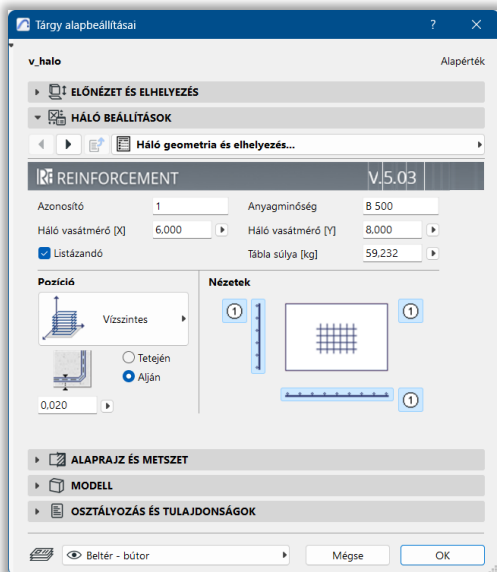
Tárgy alapbeállításai ? ✕

v_halo

Alapérték

ELŐNÉZET ÉS ELHELYEZÉS

HÁLÓ BEÁLLÍTÁSOK

Háló geometria és elhelyezés...

REINFORCEMENT V.5.03

Azonosító 1

Anyagminőség B 500

Háló vasátmérő [X] 6,000

Háló vasátmérő [Y] 8,000

Listázandó

Tábla súlya [kg] 59,232

Pozíció

Vízszintes

Tetején

Alján

0,020

Nézetek

1

1

1

ALAPRAJZ ÉS METSZET

MODELL

OSZTÁLYOZÁS ÉS TULAJDONSÁGOK

Beltér - bútor

Mégse

OK